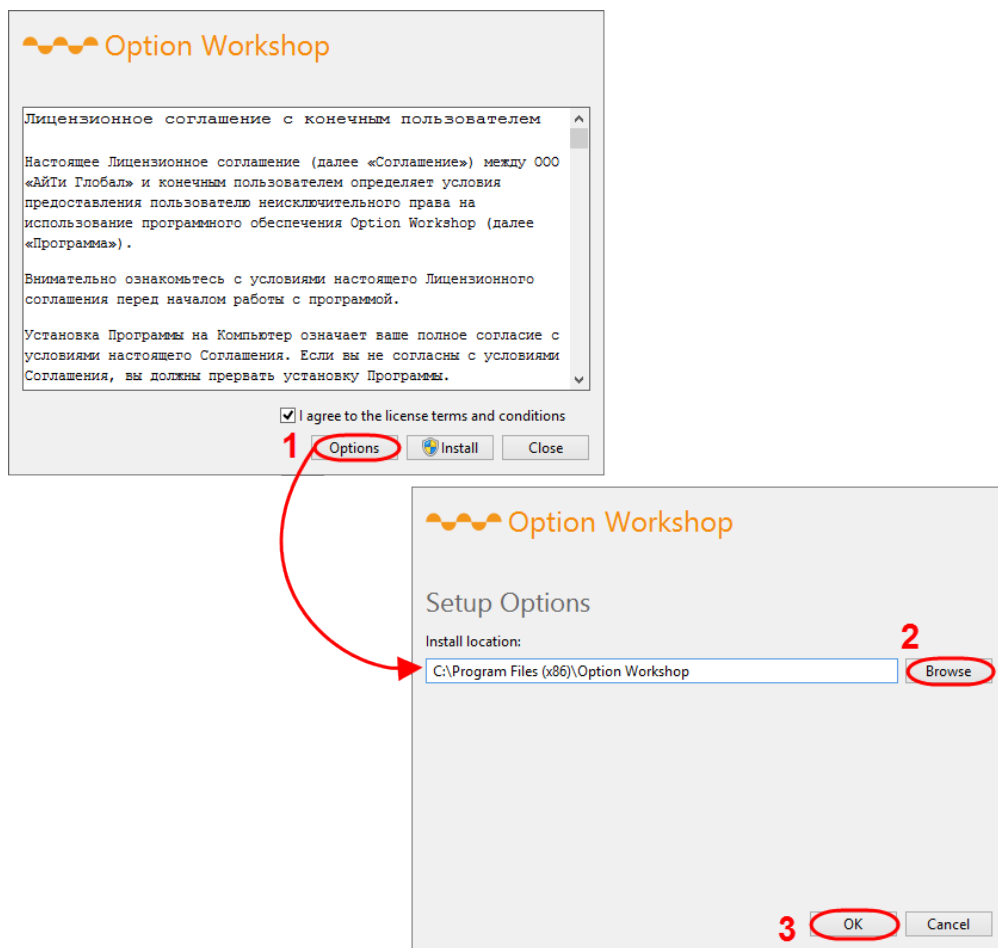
Option Workshop

Лицензионное соглашение с конечным пользователем

Настоящее Лицензионное соглашение (далее «Соглашение») между ООО «АйТи Глобал» и конечным пользователем определяет условия предоставления пользователю неисключительного права на использование программного обеспечения Option Workshop (далее «Программа»).

Внимательно ознакомьтесь с условиями настоящего Лицензионного соглашения перед началом работы с программой.

Установка Программы на Компьютер означает ваше полное согласие с условиями настоящего Соглашения. Если вы не согласны с условиями Соглашения, вы должны прервать установку Программы.

I agree to the license terms and conditions

1 Options Install Close

Option Workshop

Setup Options

Install location:

C:\Program Files (x86)\Option Workshop

2 Browse

3 OK Cancel